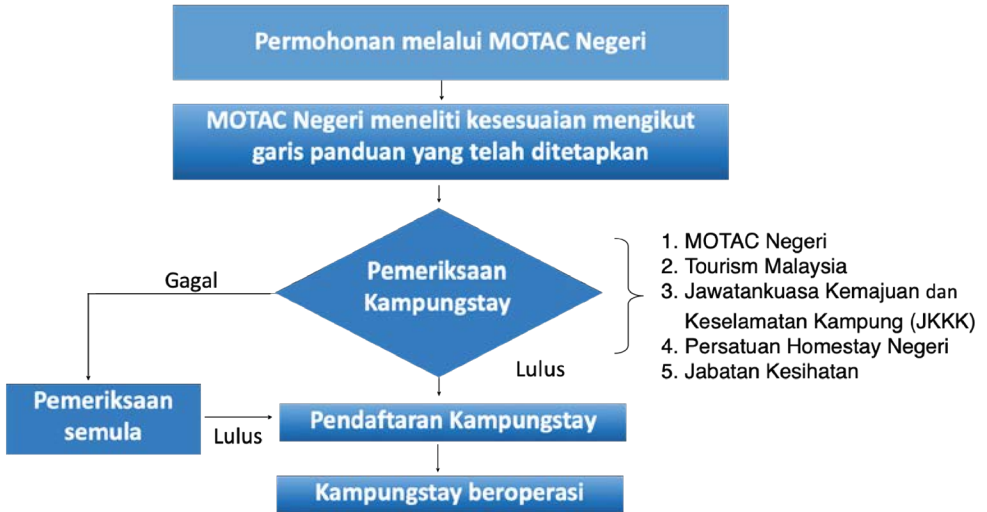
Permohonan melalui MOTAC Negeri

MOTAC Negeri meneliti kesesuaian mengikut garis panduan yang telah ditetapkan

Gagal

Pemeriksaan Kampungstay

1. MOTAC Negeri
2. Tourism Malaysia
3. Jawatankuasa Kemajuan dan Keselamatan Kampung (JKKK)
4. Persatuan Homestay Negeri
5. Jabatan Kesihatan

Lulus

Pemeriksaan semula

Lulus

Pendaftaran Kampungstay

Kampungstay beroperasi